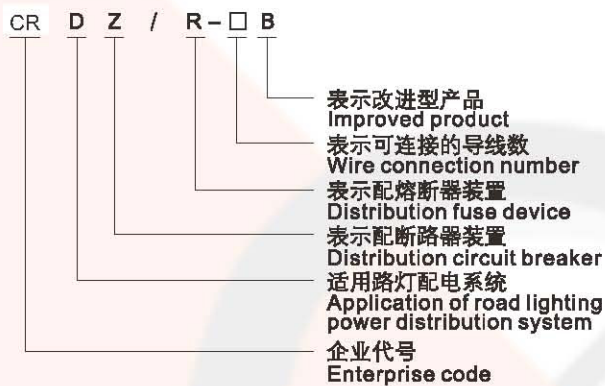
CR D Z / R – □ B

表示改进型产品
Improved product

表示可连接的导线数
Wire connection number

表示配熔断器装置
Distribution fuse device

表示配断路器装置
Distribution circuit breaker

适用路灯配电系统
Application of road lighting power distribution system

企业代号
Enterprise code